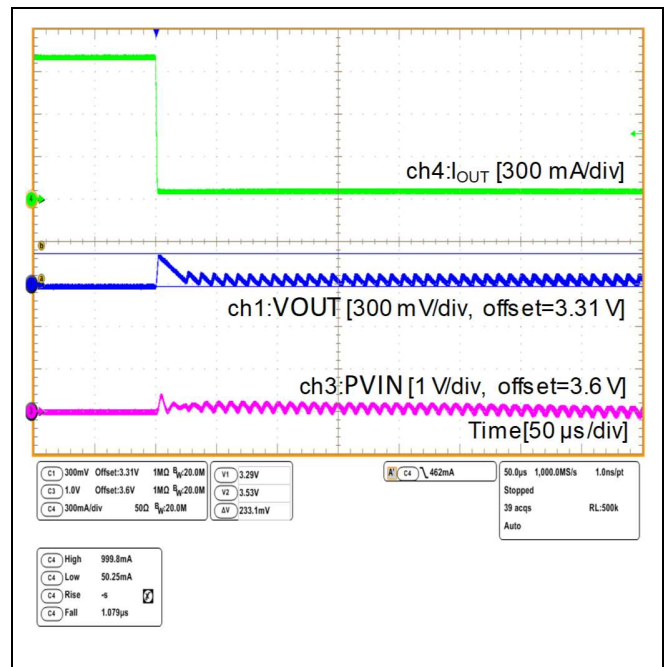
ch4:$I_{OUT}$ [300 mA/div]

ch1:VOUT [300 mV/div, offset=3.31 V]

ch3:PVIN [1 V/div, offset=3.6 V]

Time[50 µs/div]

C1 300mV Offset:3.31V 1MΩ $B_W$:20.0M
C3 1.0V Offset:3.6V 1MΩ $B_W$:20.0M
C4 300mA/div 50Ω $B_W$:20.0M

V1 3.29V
V2 3.53V
ΔV 233.1mV

A C4 462mA

50.0µs 1,000.0MS/s 1.0ns/pt
Stopped
39 acqs RL:500k
Auto

C4 High 999.8mA
C4 Low 50.25mA
C4 Rise -s
C4 Fall 1.079µs